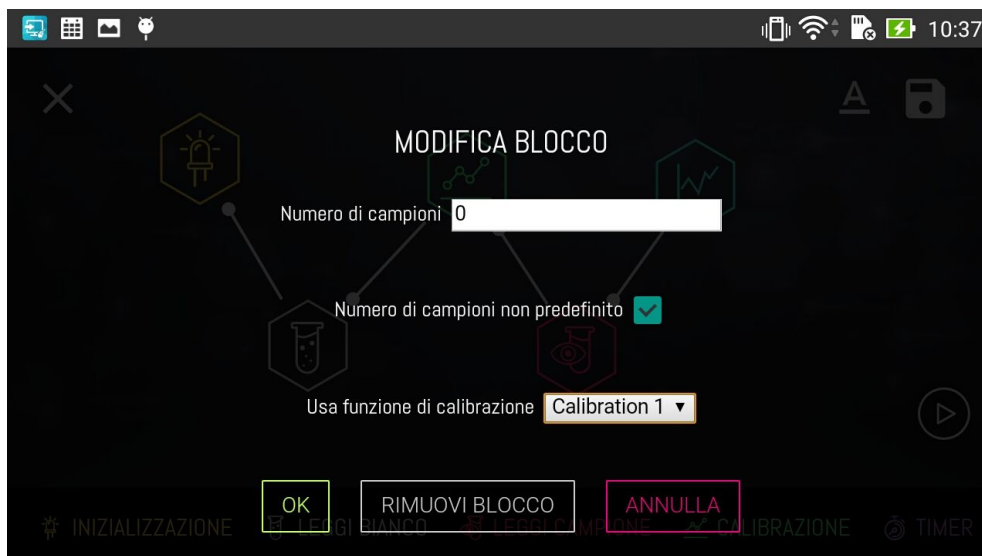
10:37

MODIFICA BLOCCO

Numero di campioni 0

Numero di campioni non predefinito

Usa funzione di calibrazione Calibration 1 ▾

OK RIMUOVI BLOCCO ANNULLA

INIZIALIZZAZIONE LEGGI BIANCO LEGGI CAMPIONE CALIBRAZIONE TIMER